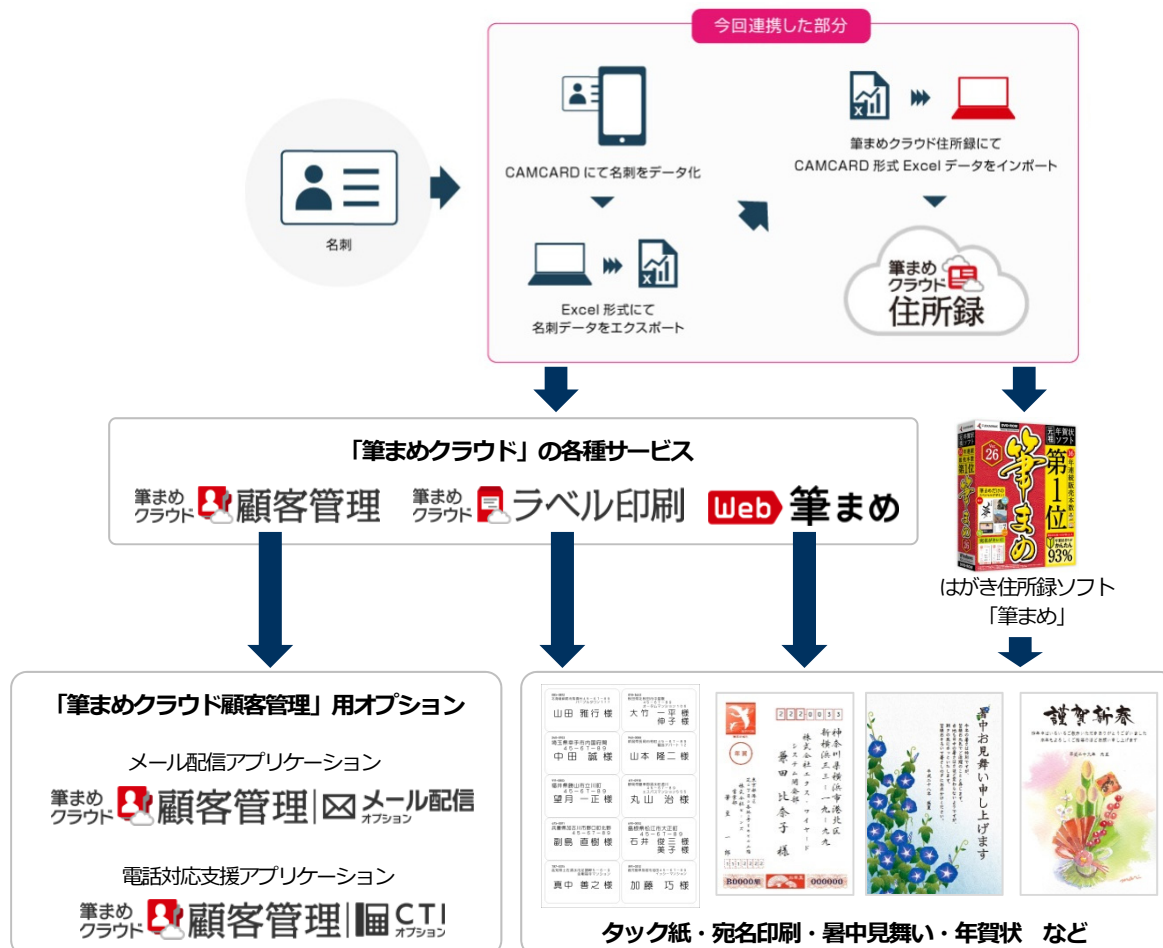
今回連携した部分

名刺

CAMCARD にて名刺をデータ化

Excel 形式にて
名刺データをエクスポート

筆まめクラウド住所録にて
CAMCARD 形式 Excel データをインポート

筆まめ
クラウド
住所録

「筆まめクラウド」の各種サービス

筆まめ
クラウド 顧客管理

筆まめ
クラウド ラベル印刷

Web 筆まめ

筆まめ
第1位
93%

はがき住所録ソフト
「筆まめ」

「筆まめクラウド顧客管理」用オプション

メール配信アプリケーション

筆まめ
クラウド 顧客管理 | メール配信
オプション

電話対応支援アプリケーション

筆まめ
クラウド 顧客管理 | CTI
オプション

山田 雅行 様
大竹 一平 様
伸子 様
中田 誠 様
山本 隆二 様
望月 一正 様
丸山 治 様
副島 直樹 様
石井 俊三 様
美子 様
真中 善之 様
加藤 巧 様

神奈川県横浜市港北区
新横浜三－二一－九
株式会社エナス・マイヤード
システム開発部
筆田 比奈子 様

暑中お見舞い申し上げます

謹賀新春

タック紙・宛名印刷・暑中見舞い・年賀状　など